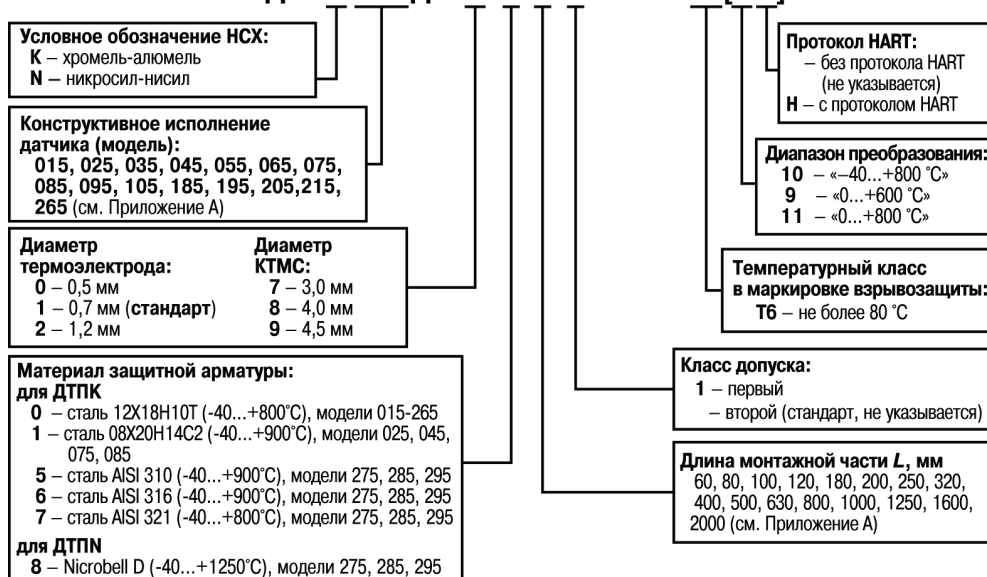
Условное обозначение НСХ:
К – хромель-алюмель
N – никросил-нисил

Конструктивное исполнение датчика (модель):
015, 025, 035, 045, 055, 065, 075, 085, 095, 105, 185, 195, 205,215, 265 (см. Приложение А)

Диаметр термоэлектрода:
0 – 0,5 мм
1 – 0,7 мм (стандарт)
2 – 1,2 мм

Диаметр КТМС:
7 – 3,0 мм
8 – 4,0 мм
9 – 4,5 мм

Материал защитной арматуры:
для ДТПК
0 – сталь 12Х18Н10Т (-40...+800°С), модели 015-265
1 – сталь 08Х20Н14С2 (-40...+900°С), модели 025, 045, 075, 085
5 – сталь AISI 310 (-40...+900°С), модели 275, 285, 295
6 – сталь AISI 316 (-40...+900°С), модели 275, 285, 295
7 – сталь AISI 321 (-40...+800°С), модели 275, 285, 295
для ДТПN
8 – Nicrobell D (-40...+1250°С), модели 275, 285, 295

Протокол HART:
– без протокола HART (не указывается)
H – с протоколом HART

Диапазон преобразования:
10 – «–40...+800 °С»
9 – «0...+600 °С»
11 – «0...+800 °С»

Температурный класс в маркировке взрывозащиты:
T6 – не более 80 °С

Класс допуска:
1 – первый
– второй (стандарт, не указывается)

Длина монтажной части L, мм
60, 80, 100, 120, 180, 200, 250, 320, 400, 500, 630, 800, 1000, 1250, 1600, 2000 (см. Приложение А)